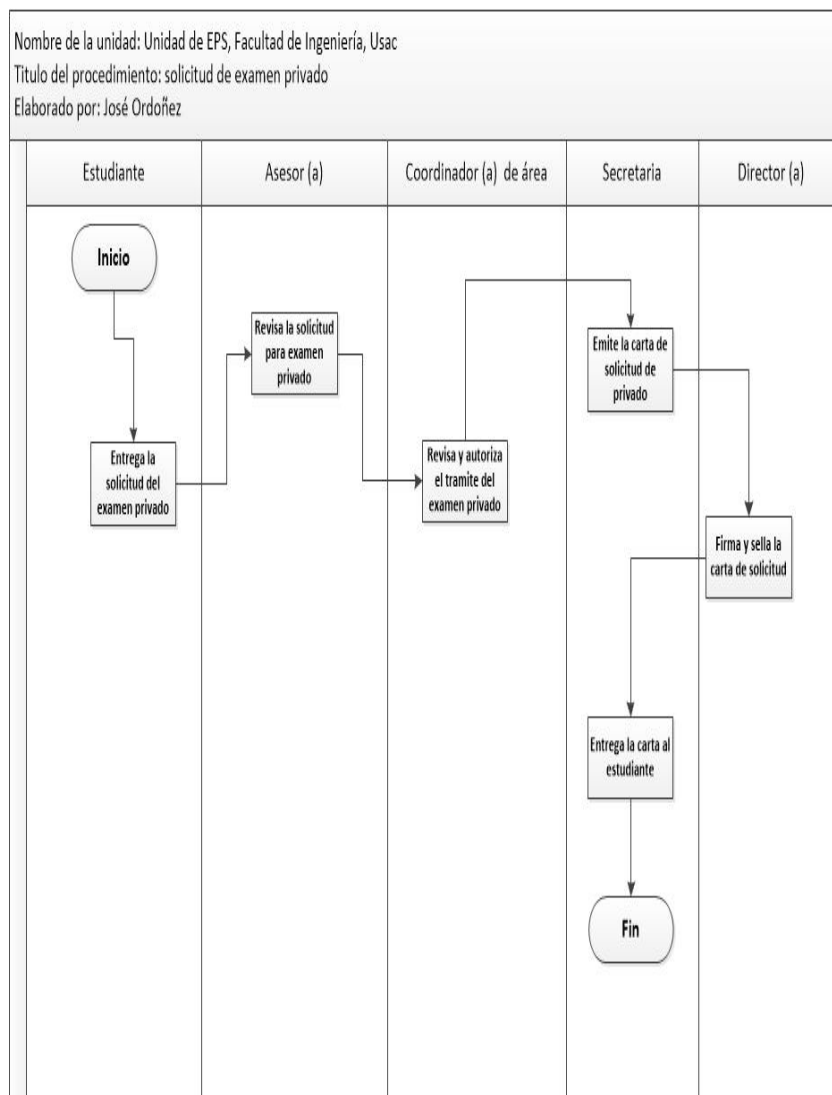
Nombre de la unidad: Unidad de EPS, Facultad de Ingeniería, Usac
Titulo del procedimiento: solicitud de examen privado
Elaborado por: José Ordoñez

| Estudiante | Asesor (a) | Coordinador (a) de área | Secretaria | Director (a) |
|---|---|---|---|---|

Inicio

Entrega la solicitud del examen privado

Revisa la solicitud para examen privado

Revisa y autoriza el tramite del examen privado

Emite la carta de solicitud de privado

Firma y sella la carta de solicitud

Entrega la carta al estudiante

Fin